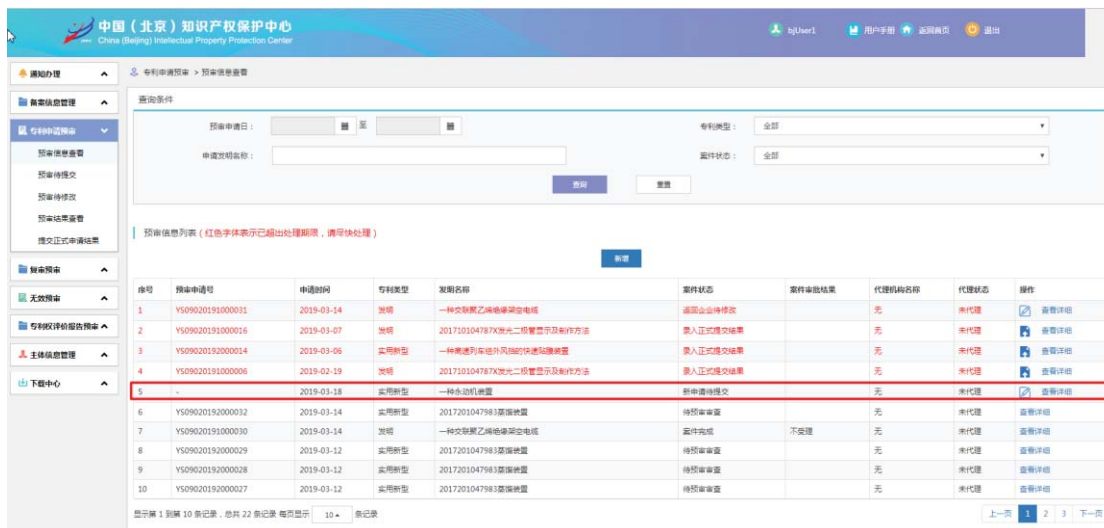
中国（北京）知识产权保护中心
China (Beijing) Intellectual Property Protection Center

bjUser1 用户手册 返回首页 退出

通知办理
备案信息管理
专利申请预审
预审信息查看
预审待提交
预审待修改
预审结果查看
提交正式申请结果
复审预审
无效预审
专利权评价报告预审
主体信息管理
下载中心

专利申请预审 > 预审信息查看

查询条件

预审申请日： 至
专利类型： 全部
申请发明名称：
案件状态： 全部
查询 重置

预审信息列表（红色字体表示已超出处理期限，请尽快处理）

新增

| 序号 | 预审申请号 | 申请时间 | 专利类型 | 发明名称 | 案件状态 | 案件审批结果 | 代理机构名称 | 代理状态 | 操作 |
|---|---|---|---|---|---|---|---|---|---|
| 1 | YS09020191000031 | 2019-03-14 | 发明 | 一种交联聚乙烯绝缘架空电缆 | 退回企业待修改 | | 无 | 未代理 | 查看详细 |
| 2 | YS09020191000016 | 2019-03-07 | 发明 | 201710104787X发光二极管显示及制作方法 | 录入正式提交结果 | | 无 | 未代理 | 查看详细 |
| 3 | YS09020192000014 | 2019-03-06 | 实用新型 | 一种高速列车运外风险的快速隔膜装置 | 录入正式提交结果 | | 无 | 未代理 | 查看详细 |
| 4 | YS09020191000006 | 2019-02-19 | 发明 | 201710104787X发光二极管显示及制作方法 | 录入正式提交结果 | | 无 | 未代理 | 查看详细 |
| 5 | - | 2019-03-18 | 实用新型 | 一种永动机装置 | 新申请待提交 | | 无 | 未代理 | 查看详细 |
| 6 | YS09020192000032 | 2019-03-14 | 实用新型 | 2017201047983菜摘装置 | 待预审审查 | | 无 | 未代理 | 查看详细 |
| 7 | YS09020191000030 | 2019-03-14 | 发明 | 一种交联聚乙烯绝缘架空电缆 | 案件完成 | 不受理 | 无 | 未代理 | 查看详细 |
| 8 | YS09020192000029 | 2019-03-12 | 实用新型 | 2017201047983菜摘装置 | 待预审审查 | | 无 | 未代理 | 查看详细 |
| 9 | YS09020192000028 | 2019-03-12 | 实用新型 | 2017201047983菜摘装置 | 待预审审查 | | 无 | 未代理 | 查看详细 |
| 10 | YS09020192000027 | 2019-03-12 | 实用新型 | 2017201047983菜摘装置 | 待预审审查 | | 无 | 未代理 | 查看详细 |

显示第 1 到第 10 条记录，总共 22 条记录 每页显示 10 条记录

上一页 1 2 3 下一页